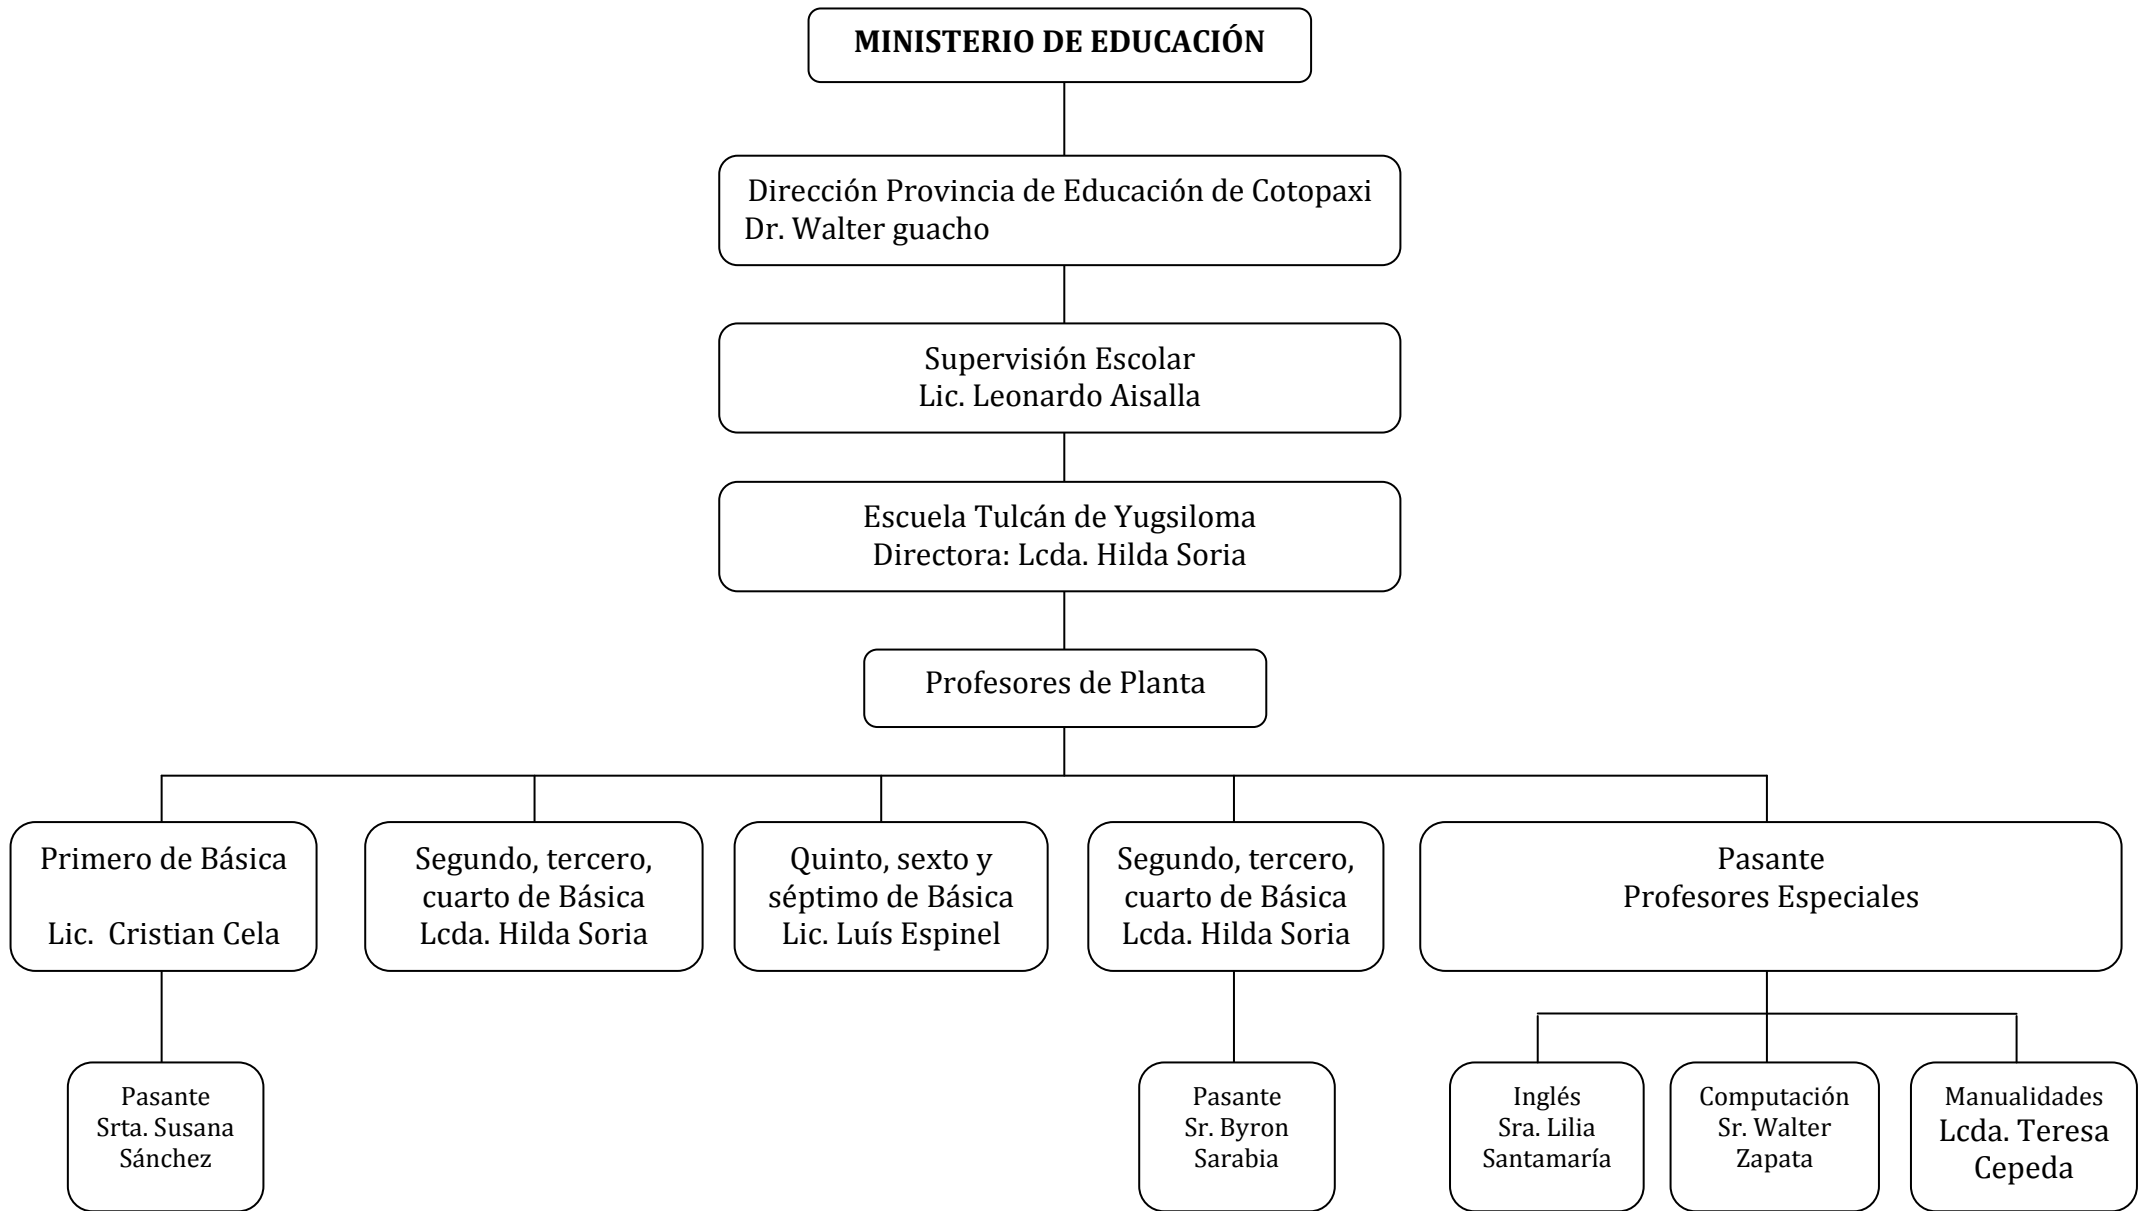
MINISTERIO DE EDUCACIÓN

Dirección Provincia de Educación de Cotopaxi
Dr. Walter guacho

Supervisión Escolar
Lic. Leonardo Aisalla

Escuela Tulcán de Yugsiloma
Directora: Lcda. Hilda Soria

Profesores de Planta

Primero de Básica
Lic. Cristian Cela

Segundo, tercero, cuarto de Básica
Lcda. Hilda Soria

Quinto, sexto y séptimo de Básica
Lic. Luís Espinel

Segundo, tercero, cuarto de Básica
Lcda. Hilda Soria

Pasante
Profesores Especiales

Pasante
Srta. Susana Sánchez

Pasante
Sr. Byron Sarabia

Inglés
Sra. Lilia Santamaría

Computación
Sr. Walter Zapata

Manualidades
Lcda. Teresa Cepeda